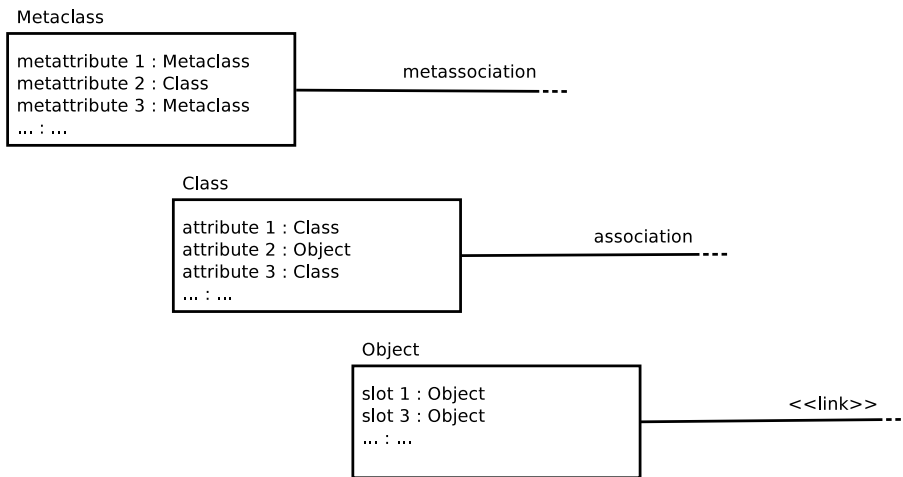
Metaclass

metattribute 1 : Metaclass
metattribute 2 : Class
metattribute 3 : Metaclass
... : ...

metassociation

Class

attribute 1 : Class
attribute 2 : Object
attribute 3 : Class
... : ...

association

Object

slot 1 : Object
slot 3 : Object
... : ...

<<link>>